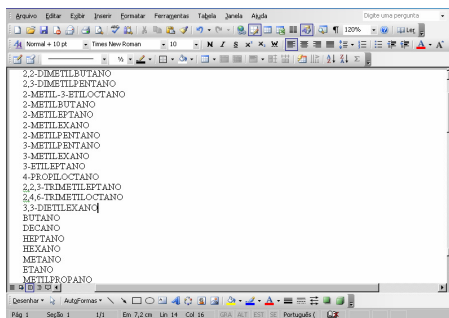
Arquivo Editar Exibir Inserir Formatar Ferramentas Tabela Janela Ajuda
Digite uma pergunta
120%
Ler
Normal + 10 pt
Times New Roman
10
N I S

2,2-DIMETILBUTANO
2,3-DIMETILPENTANO
2-METIL-3-ETILOCTANO
2-METILBUTANO
2-METILEPTANO
2-METILEXANO
2-METILPENTANO
3-METILPENTANO
3-METILEXANO
3-ETILEPTANO
4-PROPILOCTANO
2,2,3-TRIMETILEPTANO
2,4,6-TRIMETILOCTANO
3,3-DIETILEXANO
BUTANO
DECANO
HEPTANO
HEXANO
METANO
ETANO
METILPROPANO

Desenhar
AutoFormas
Pág 1 Seção 1 1/1 Em 7,2 cm Lin 14 Col 16 GRA ALT EST SE Português (